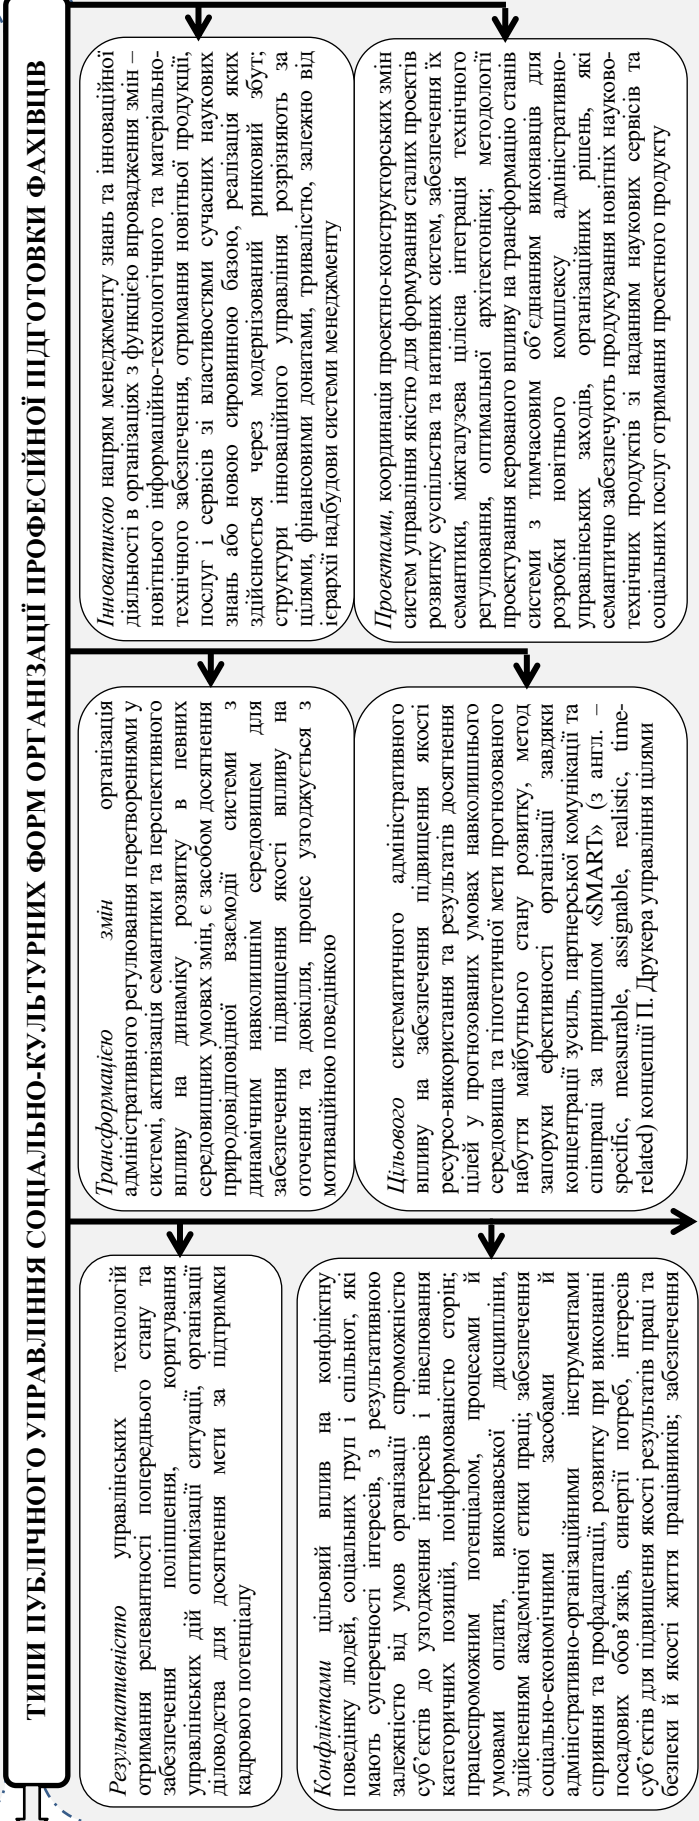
ТИПИ ПУБЛІЧНОГО УПРАВЛІННЯ СОЦІАЛЬНО-КУЛЬТУРНИХ ФОРМ ОРГАНІЗАЦІЇ ПРОФЕСІЙНОЇ ПІДГОТОВКИ ФАХІВЦІВ

*Результативністю* управлінських технологій отримання релевантності попереднього стану та забезпечення поліпшення, коригування управлінських дій оптимізації ситуації, організації діловодства для досягнення мети за підтримки кадрового потенціалу

*Конфліктами* цільовий вплив на конфліктну поведінку людей, соціальних груп і спільнот, які мають суперечності інтересів, з результативною залежністю від умов організації спроможністю суб'єктів до узгодження інтересів і нівелювання категоричних позицій, поінформованістю сторін; працеспроможним потенціалом, процесами й умовами оплати, виконавської дисципліни, здійсненням академічної етики праці; забезпечення соціально-економічними засобами й адміністративно-організаційними інструментами сприяння та профадаптації, розвитку при виконанні посадових обов'язків, синергії потреб, інтересів суб'єктів для підвищення якості результатів праці та безпеки й якості життя працівників; забезпечення

*Трансформацією змін* організація адміністративного регулювання перетвореннями у системі, активізація семантики та перспективного впливу на динаміку розвитку в певних середовищних умовах змін, є засобом досягнення природовідповідної взаємодії системи з динамічним навколишнім середовищем для забезпечення підвищення якості впливу на оточення та довкілля, процес узгоджується з мотиваційною поведінкою

*Цільового* систематичного адміністративного впливу на забезпечення підвищення якості ресурсо-використання та результатів досягнення цілей у прогнозованих умовах навколишнього середовища та гіпотетичної мети прогнозованого набуття майбутнього стану розвитку, метод запоруки ефективності організації завдяки концентрації зусиль, партнерської комунікації та співпраці за принципом «SMART» (з англ. – specific, measurable, assignable, realistic, time-related) концепції П. Друкера управління цілями

*Інноватикою* напрям менеджменту знань та інноваційної діяльності в організаціях з функцією впровадження змін – новітнього інформаційно-технологічного та матеріально-технічного забезпечення, отримання новітньої продукції, послуг і сервісів зі властивостями сучасних наукових знань або новою сировинною базою, реалізація яких здійснюється через модернізований ринковий збут; структури інноваційного управління розрізняють за цілями, фінансовими донатами, тривалістю, залежно від ієрархії надбудови системи менеджменту

*Проектами*, координація проектно-конструкторських змін систем управління якістю для формування сталих проектів розвитку суспільства та нативних систем, забезпечення їх семантики, міжгалузева цілісна інтеграція технічного регулювання, оптимальної архітектоніки; методології проектування керованого впливу на трансформацію станів системи з тимчасовим об'єднанням виконавців для розробки новітнього комплексу адміністративно-управлінських заходів, організаційних рішень, які семантично забезпечують продукування новітніх науково-технічних продуктів зі наданням наукових сервісів та соціальних послуг отримання проектного продукту